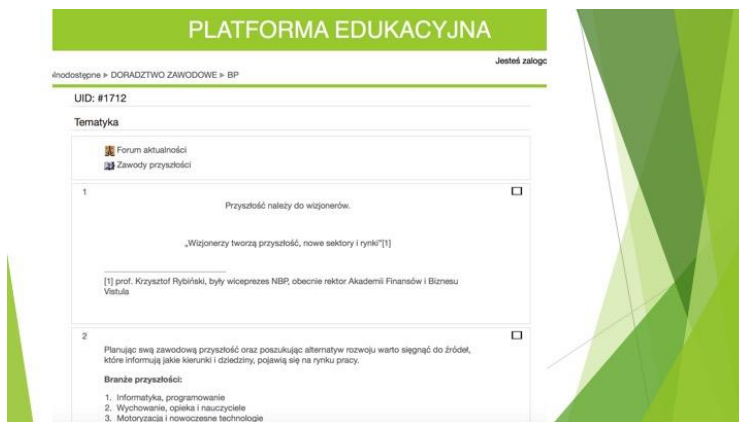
PLATFORMA EDUKACYJNA

Jesteś zalogo

łnodostępne ► DORADZTWO ZAWODOWE ► BP

UID: #1712

Tematyka

Forum aktualności
Zawody przyszłości

1

Przyszłość należy do wizjonerów.

„Wizjonerzy tworzą przyszłość, nowe sektory i rynki"[1]

[1] prof. Krzysztof Rybiński, były wiceprezes NBP, obecnie rektor Akademii Finansów i Biznesu Vistula

2

Planując swą zawodową przyszłość oraz poszukując alternatyw rozwoju warto sięgnąć do źródeł, które informują jakie kierunki i dziedziny, pojawią się na rynku pracy.

Branże przyszłości:

1. Informatyka, programowanie
2. Wychowanie, opieka i nauczyciele
3. Motoryzacja i nowoczesne technologie